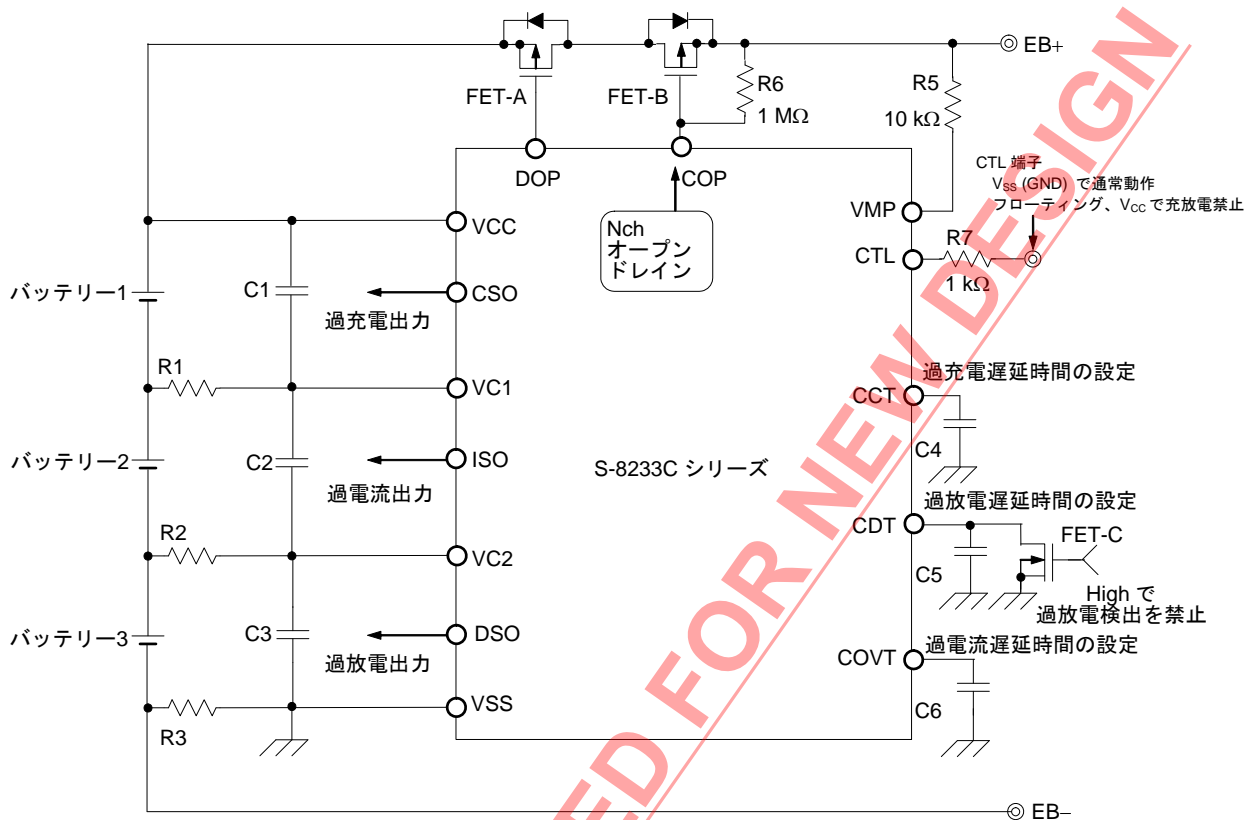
EB+
FET-A
FET-B
R6
1 MΩ
R5
10 kΩ
DOP
COP
CTL 端子
$V_{SS}$ (GND) で通常動作
フローティング、$V_{CC}$ で充放電禁止
VMP
Nch
オープン
ドレイン
VCC
CTL
R7
1 kΩ
バッテリー1
C1
CSO
過充電出力
R1
VC1
過充電遅延時間の設定
CCT
C4
バッテリー2
C2
ISO
S-8233C シリーズ
過電流出力
過放電遅延時間の設定
R2
CDT
FET-C
VC2
C5
High で
過放電検出を禁止
バッテリー3
C3
DSO
過放電出力
過電流遅延時間の設定
COVT
VSS
C6
R3
EB–
ED FOR NEW DESIGN